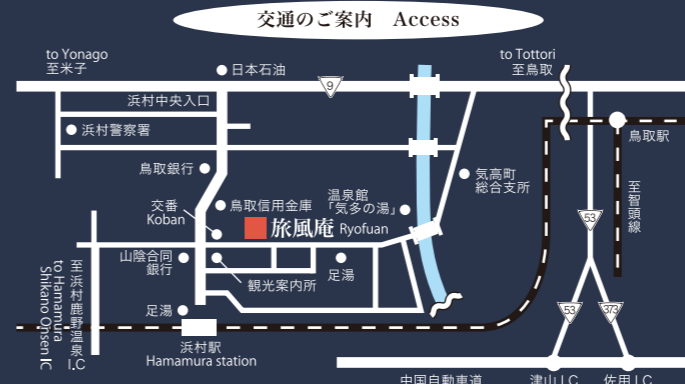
交通のご案内　Access

to Yonago
至米子

日本石油

9

to Tottori
至鳥取

浜村中央入口

浜村警察署

鳥取駅

鳥取銀行

気高町
総合支所

至智頭線

交番
Koban

鳥取信用金庫

温泉館
「気多の湯」

旅風庵 Ryofuan

53

山陰合同
銀行

足湯

観光案内所

至浜村鹿野温泉IC
to Hamamura Shikano Onsen IC

足湯

53

373

浜村駅
Hamamura station

中国自動車道

津山 I.C

佐用 I.C